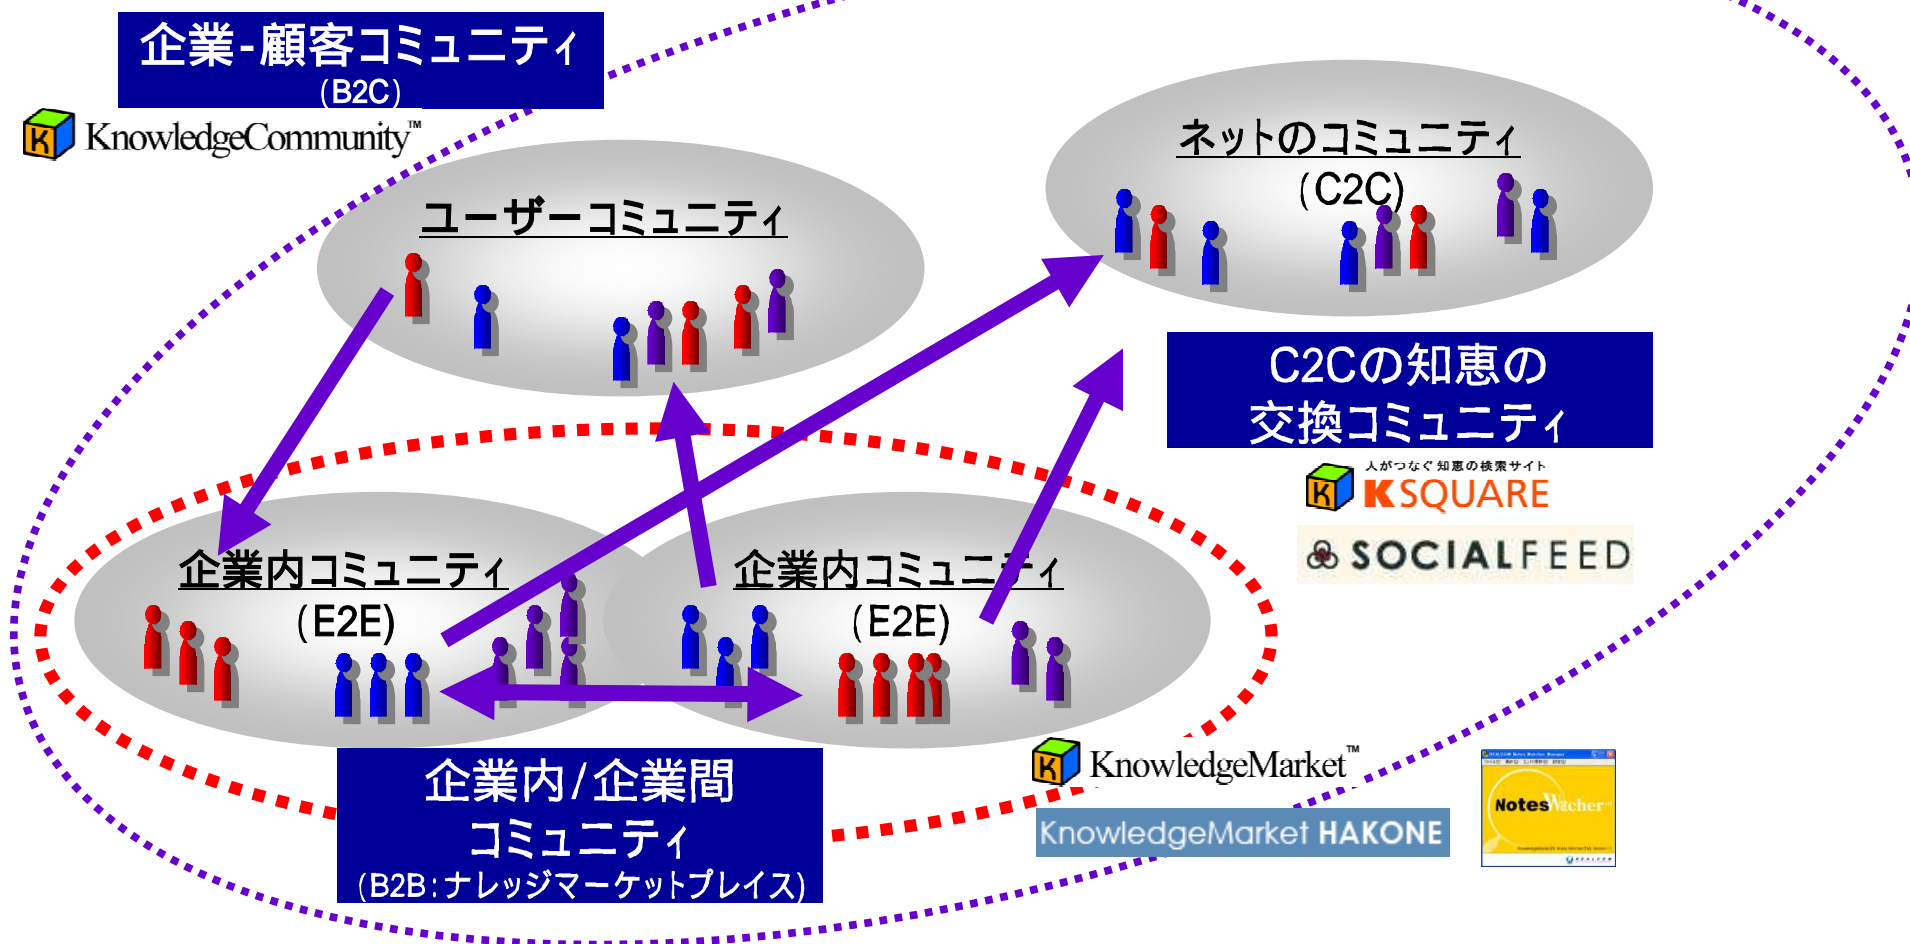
企業-顧客コミュニティ
(B2C)

K KnowledgeCommunity™

ユーザーコミュニティ

ネットのコミュニティ
(C2C)

C2Cの知恵の
交換コミュニティ

人がつなぐ知恵の検索サイト
K KSQUARE

SOCIALFEED

企業内コミュニティ
(E2E)

企業内コミュニティ
(E2E)

企業内/企業間
コミュニティ
(B2B:ナレッジマーケットプレイス)

K KnowledgeMarket™

KnowledgeMarket HAKONE

NotesWatcher